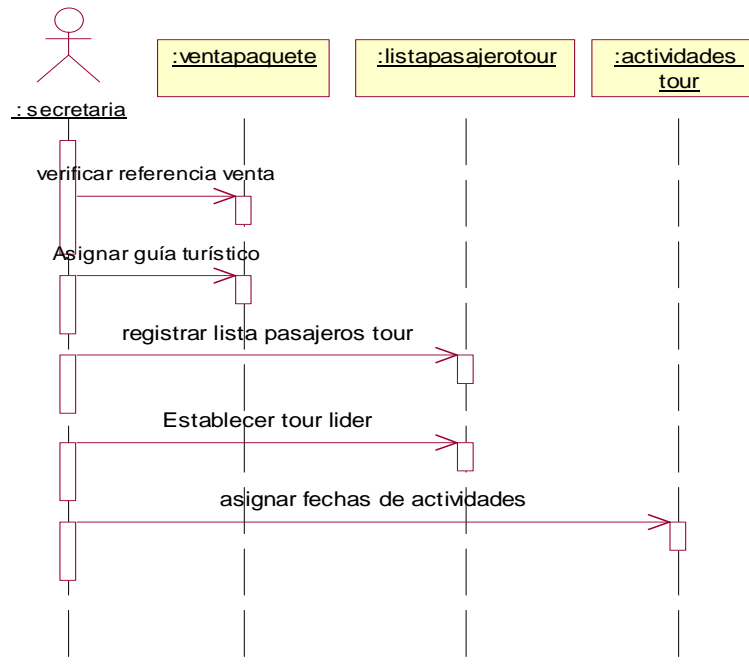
: secretaria

:ventapaquete

:listapasajerotour

:actividades tour

verificar referencia venta

Asignar guía turístico

registrar lista pasajeros tour

Establecer tour lider

asignar fechas de actividades